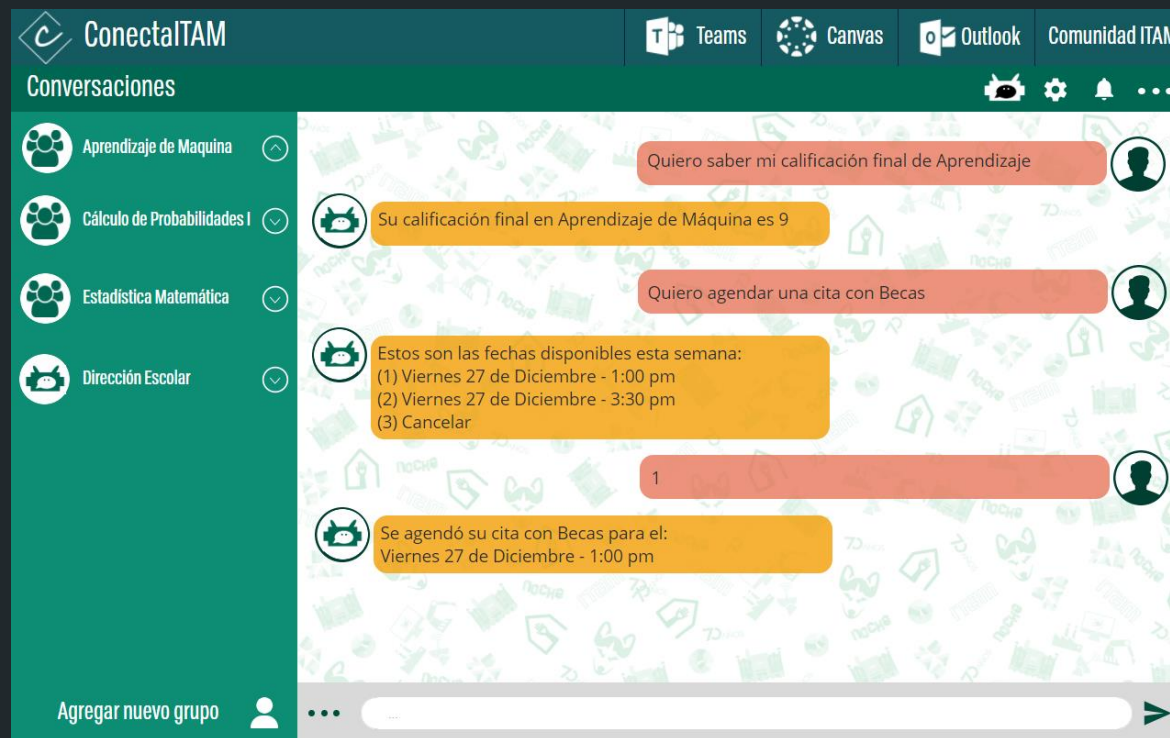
ConectaITAM

Teams

Canvas

Outlook

Comunidad ITAM

Conversaciones

Aprendizaje de Maquina

Cálculo de Probabilidades I

Estadística Matemática

Dirección Escolar

Agregar nuevo grupo

Quiero saber mi calificación final de Aprendizaje

Su calificación final en Aprendizaje de Máquina es 9

Quiero agendar una cita con Becas

Estos son las fechas disponibles esta semana:
(1) Viernes 27 de Diciembre - 1:00 pm
(2) Viernes 27 de Diciembre - 3:30 pm
(3) Cancelar

1

Se agendó su cita con Becas para el:
Viernes 27 de Diciembre - 1:00 pm

...